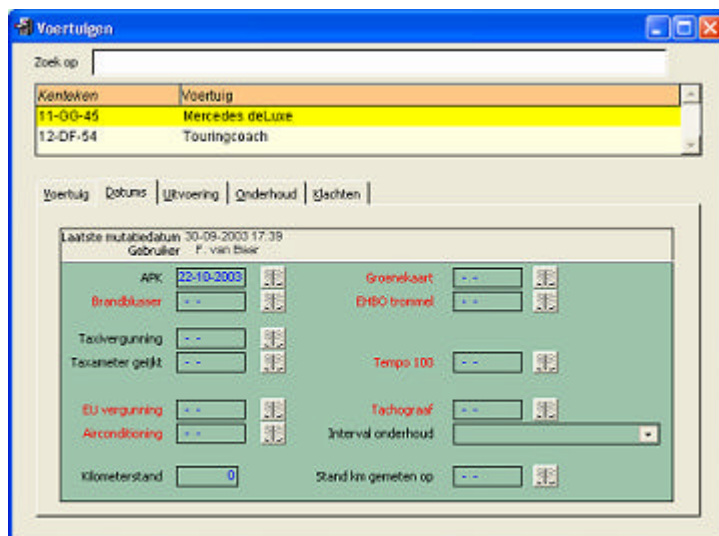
Voertuigen

Zoek op

| Kenteken | Voertuig |
|---|---|
| 11-GG-45 | Mercedes deLuxe |
| 12-DF-54 | Touringcoach |

Voertuig | Datums | Uitvoering | Onderhoud | Klachten

Laatste mutatiedatum 30-09-2003 17:39
Gebruiker F. van Beer

APK 22-10-2003
Groenekaart - -
Brandblusser - -
EHBO trommel - -
Taxivergunning - -
Taxameter geijkt - -
Tempo 100 - -
EU vergunning - -
Tachograaf - -
Airconditioning - -
Interval onderhoud
Kilometerstand 0
Stand km gemeten op - -